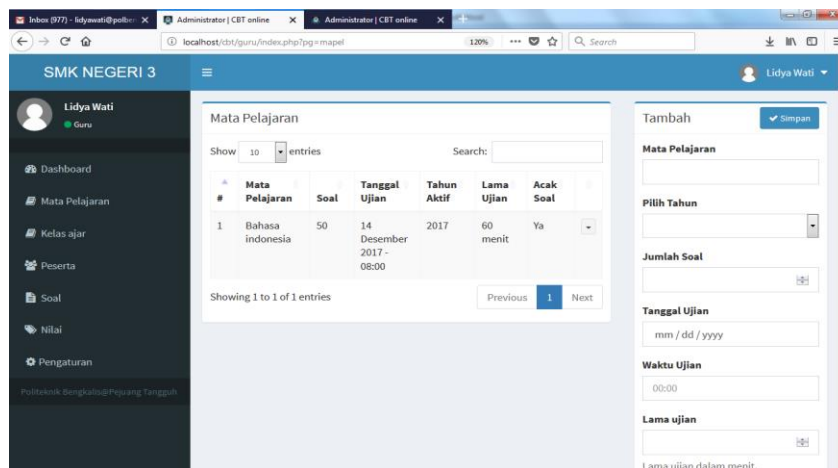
Inbox (977) - lidyawati@polben ×
Administrator | CBT online ×
Administrator | CBT online ×

localhost/cbt/guru/index.php?pg=mapel
120%
Search

SMK NEGERI 3
Lidya Wati

Lidya Wati
Guru

Dashboard
Mata Pelajaran
Kelas ajar
Peserta
Soal
Nilai
Pengaturan

Politeknik Bengkalis@Pejuang Tangguh

Mata Pelajaran

Show 10 entries
Search:

| # | Mata Pelajaran | Soal | Tanggal Ujian | Tahun Aktif | Lama Ujian | Acak Soal | |
|---|---|---|---|---|---|---|---|
| 1 | Bahasa indonesia | 50 | 14 Desember 2017 - 08:00 | 2017 | 60 menit | Ya | |

Showing 1 to 1 of 1 entries
Previous 1 Next

Tambah
Simpan

Mata Pelajaran

Pilih Tahun

Jumlah Soal

Tanggal Ujian
mm / dd / yyyy

Waktu Ujian
00:00

Lama ujian

Lama ujian dalam menit